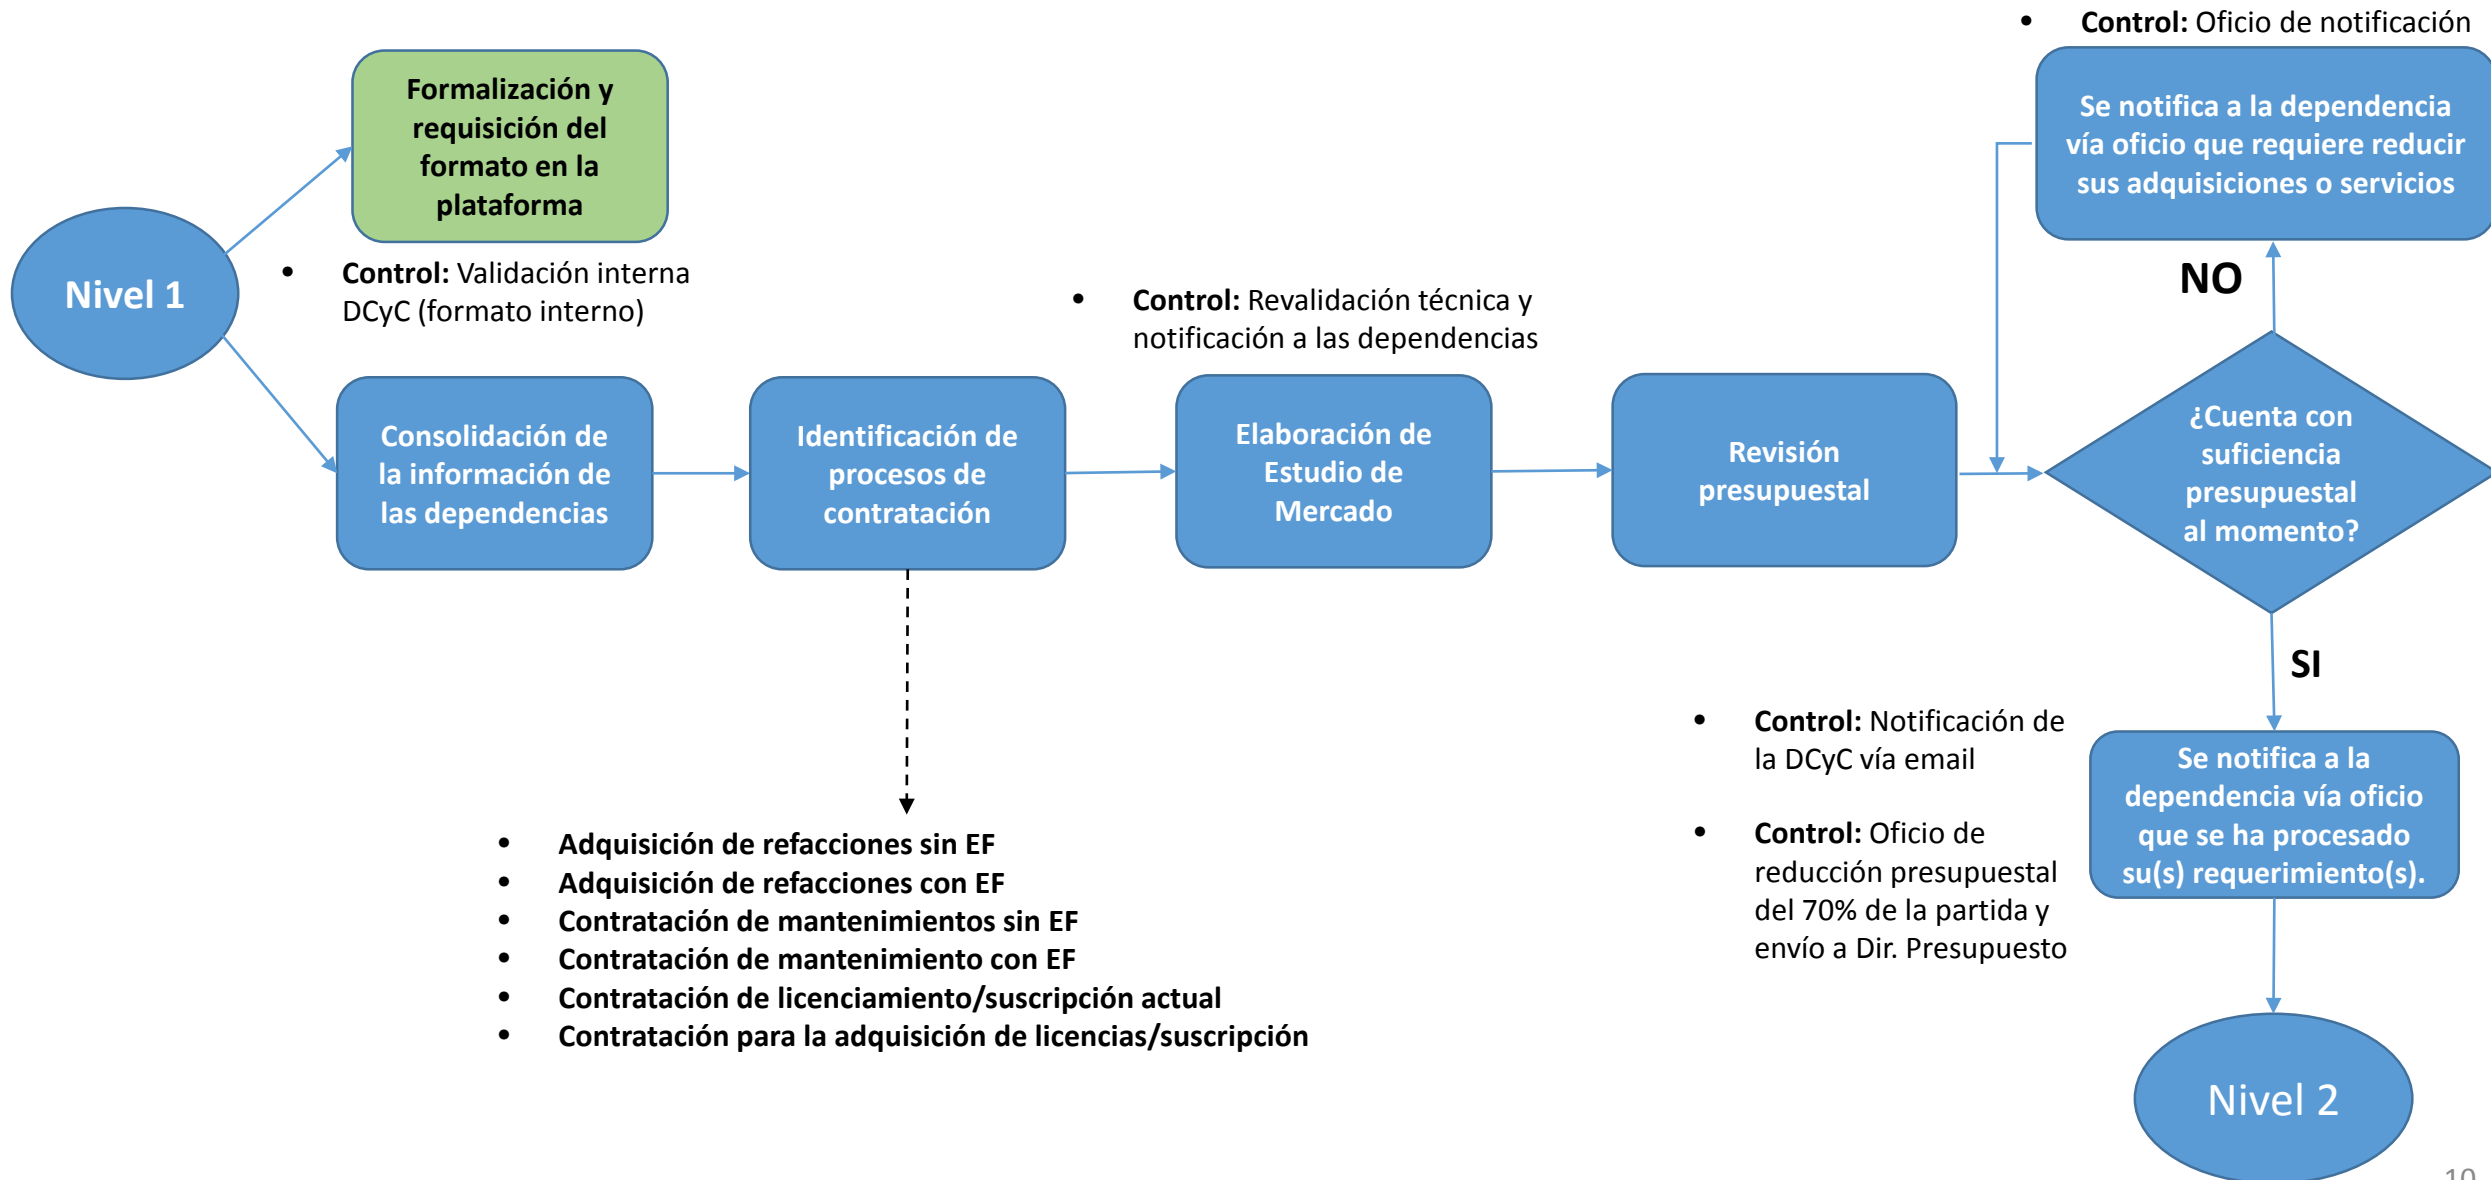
Nivel 1

Formalización y requisición del formato en la plataforma

• **Control:** Validación interna DCyC (formato interno)

Consolidación de la información de las dependencias

Identificación de procesos de contratación

• **Control:** Revalidación técnica y notificación a las dependencias

Elaboración de Estudio de Mercado

Revisión presupuestal

¿Cuenta con suficiencia presupuestal al momento?

NO

• **Control:** Oficio de notificación

Se notifica a la dependencia vía oficio que requiere reducir sus adquisiciones o servicios

SI

• **Control:** Notificación de la DCyC vía email

• **Control:** Oficio de reducción presupuestal del 70% de la partida y envío a Dir. Presupuesto

Se notifica a la dependencia vía oficio que se ha procesado su(s) requerimiento(s).

Nivel 2

• Adquisición de refacciones sin EF
• Adquisición de refacciones con EF
• Contratación de mantenimientos sin EF
• Contratación de mantenimiento con EF
• Contratación de licenciamiento/suscripción actual
• Contratación para la adquisición de licencias/suscripción

10